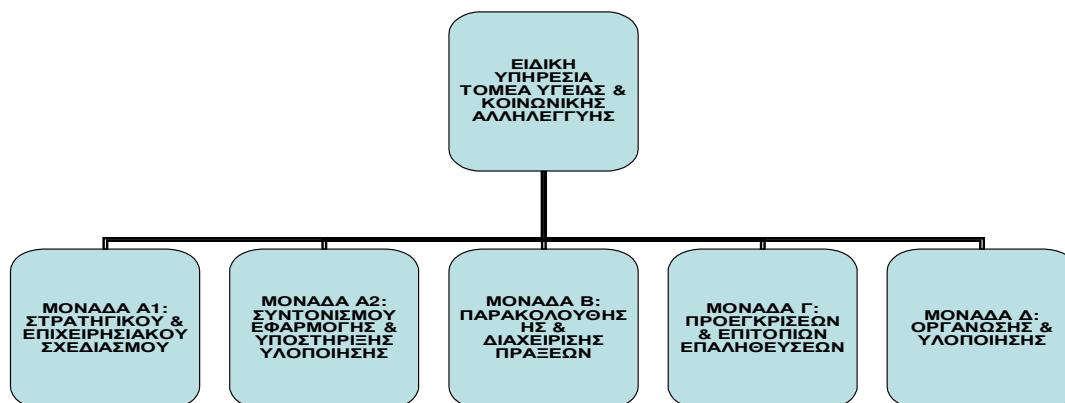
ΕΙΔΙΚΗ ΥΠΗΡΕΣΙΑ ΤΟΜΕΑ ΥΓΕΙΑΣ & ΚΟΙΝΩΝΙΚΗΣ ΑΛΛΗΛΕΓΓΥΗΣ

ΜΟΝΑΔΑ Α1: ΣΤΡΑΤΗΓΙΚΟΥ & ΕΠΙΧΕΙΡΗΣΙΑΚΟΥ ΣΧΕΔΙΑΣΜΟΥ

ΜΟΝΑΔΑ Α2: ΣΥΝΤΟΝΙΣΜΟΥ ΕΦΑΡΜΟΓΗΣ & ΥΠΟΣΤΗΡΙΞΗΣ ΥΛΟΠΟΙΗΣΗΣ

ΜΟΝΑΔΑ Β: ΠΑΡΑΚΟΛΟΥΘΗΣΗΣ & ΔΙΑΧΕΙΡΙΣΗΣ ΠΡΑΞΕΩΝ

ΜΟΝΑΔΑ Γ: ΠΡΟΕΓΚΡΙΣΕΩΝ & ΕΠΙΤΟΠΙΩΝ ΕΠΑΛΗΘΕΥΣΕΩΝ

ΜΟΝΑΔΑ Δ: ΟΡΓΑΝΩΣΗΣ & ΥΛΟΠΟΙΗΣΗΣ